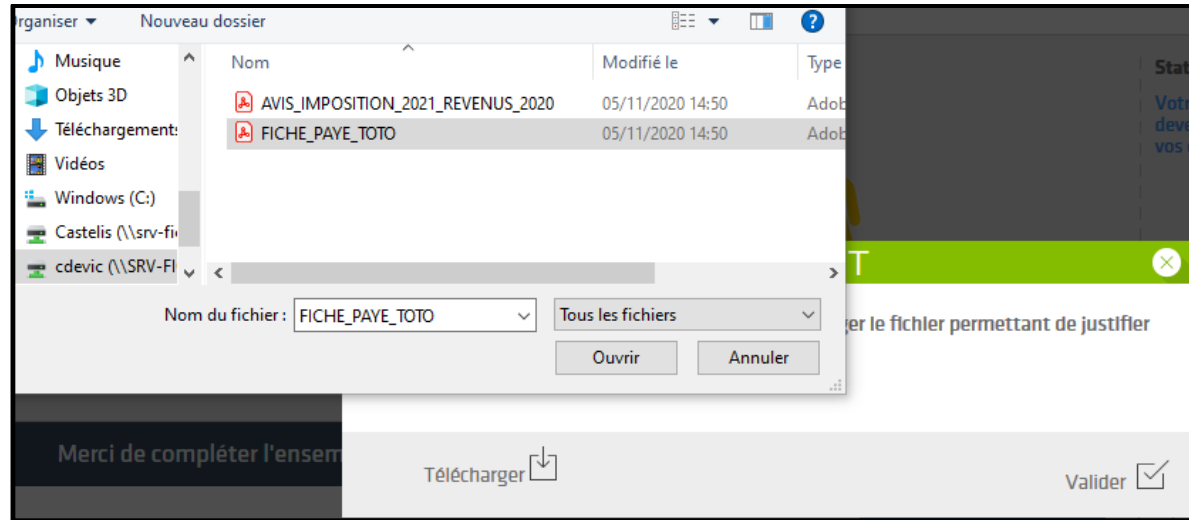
rganiser ▾ Nouveau dossier

Musique
Objets 3D
Téléchargements
Vidéos
Windows (C:)
Castelis (\\srv-fi
cdevic (\\SRV-FI

| Nom | Modifié le | Type |
|---|---|---|
| AVIS_IMPOSITION_2021_REVENUS_2020 | 05/11/2020 14:50 | Adob |
| FICHE_PAYE_TOTO | 05/11/2020 14:50 | Adob |

Nom du fichier : FICHE_PAYE_TOTO
Tous les fichiers
Ouvrir
Annuler

Stat
Votr
deve
vos

T

ger le fichier permettant de justifier

Merci de compléter l'ensem

Télécharger

Valider